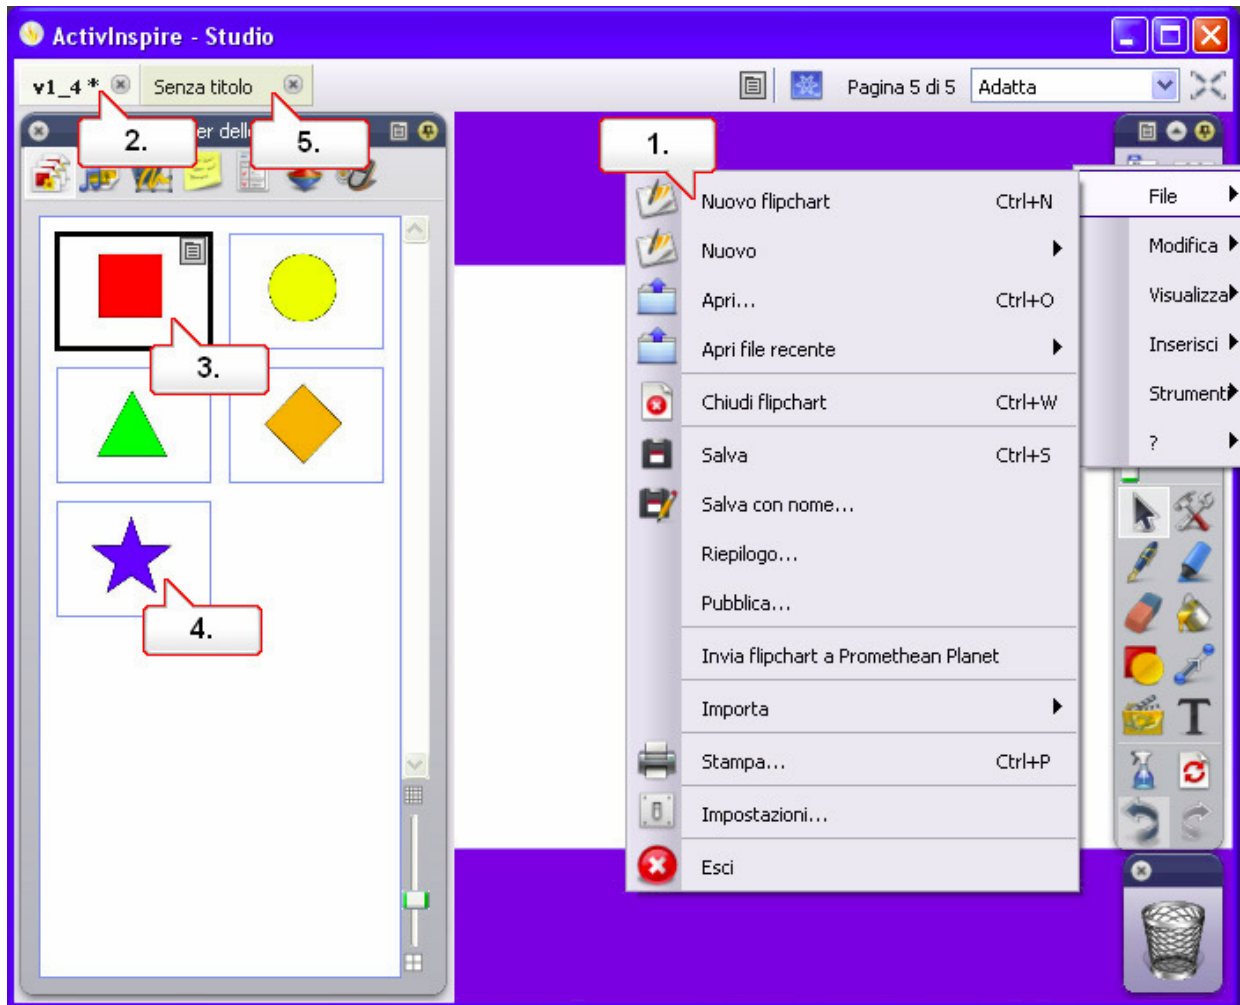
ActivInspire - Studio

v1_4 * Senza titolo

Pagina 5 di 5 Adatta

2. er dell 5.

1.

3.

4.

Nuovo flipchart Ctrl+N
Nuovo
Apri... Ctrl+O
Apri file recente
Chiudi flipchart Ctrl+W
Salva Ctrl+S
Salva con nome...
Riepilogo...
Pubblica...
Invia flipchart a Promethean Planet
Importa
Stampa... Ctrl+P
Impostazioni...
Esci

File
Modifica
Visualizza
Inserisci
Strumenti
?